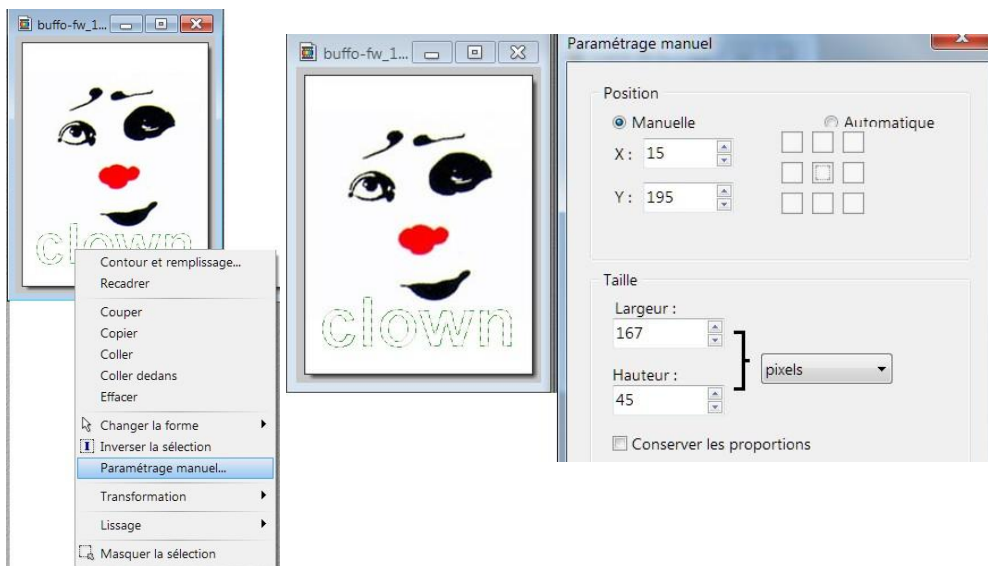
buffo-fw_1...

clown

Contour et remplissage...
Recadrer

Couper
Copier
Coller
Coller dedans
Effacer

Changer la forme
Inverser la sélection
Paramétrage manuel...

Transformation

Lissage

Masquer la sélection

buffo-fw_1...

clown

Paramétrage manuel

Position
Manuelle
Automatique
X : 15
Y : 195

Taille
Largeur :
167
Hauteur :
45
pixels

Conserver les proportions